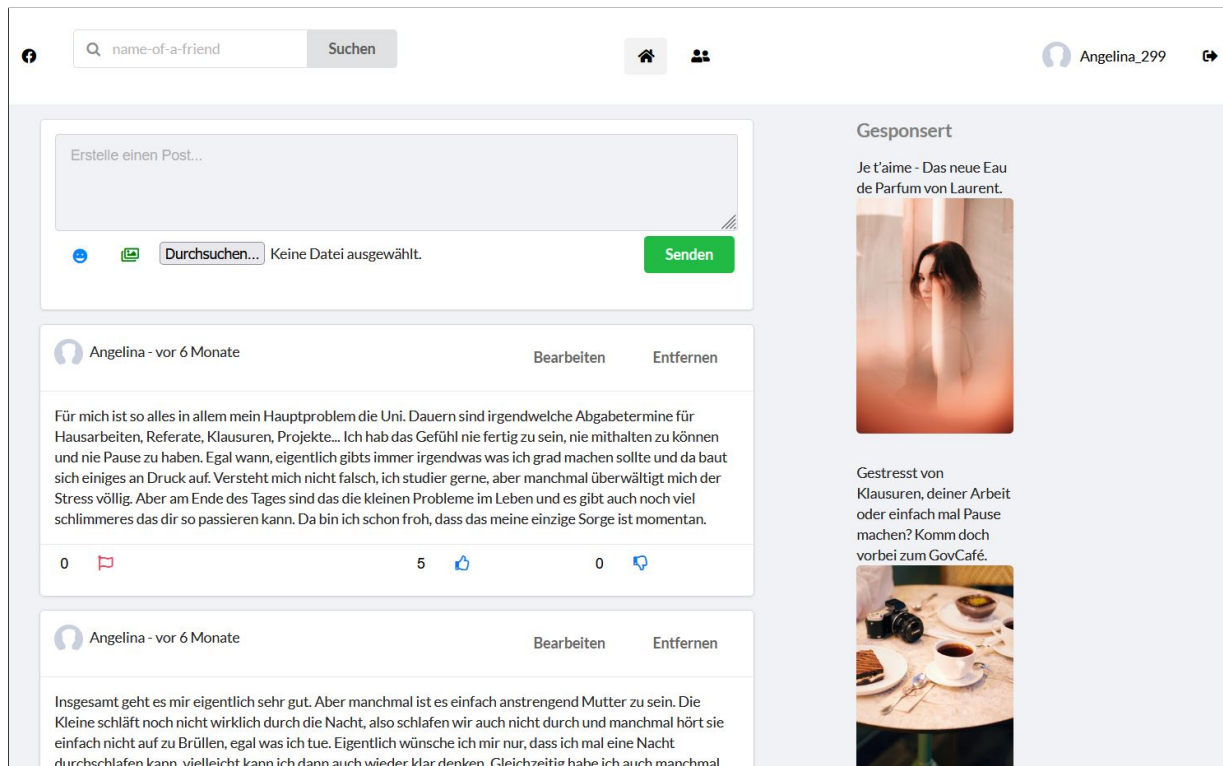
name-of-a-friend Suchen

Angelina_299

Erstelle einen Post...

Durchsuchen... Keine Datei ausgewählt.

Senden

Angelina - vor 6 Monate

Bearbeiten Entfernen

Für mich ist so alles in allem mein Hauptproblem die Uni. Dauern sind irgendwelche Abgabetermine für Hausarbeiten, Referate, Klausuren, Projekte... Ich hab das Gefühl nie fertig zu sein, nie mithalten zu können und nie Pause zu haben. Egal wann, eigentlich gibts immer irgendwas was ich grad machen sollte und da baut sich einiges an Druck auf. Versteht mich nicht falsch, ich studier gerne, aber manchmal überwältigt mich der Stress völlig. Aber am Ende des Tages sind das die kleinen Probleme im Leben und es gibt auch noch viel schlimmeres das dir so passieren kann. Da bin ich schon froh, dass das meine einzige Sorge ist momentan.

0 5 0

Angelina - vor 6 Monate

Bearbeiten Entfernen

Insgesamt geht es mir eigentlich sehr gut. Aber manchmal ist es einfach anstrengend Mutter zu sein. Die Kleine schläft noch nicht wirklich durch die Nacht, also schlafen wir auch nicht durch und manchmal hört sie einfach nicht auf zu Brüllen, egal was ich tue. Eigentlich wünsche ich mir nur, dass ich mal eine Nacht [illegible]

Gesponsert

Je t'aime - Das neue Eau de Parfum von Laurent.

Gestresst von Klausuren, deiner Arbeit oder einfach mal Pause machen? Komm doch vorbei zum GovCafé.